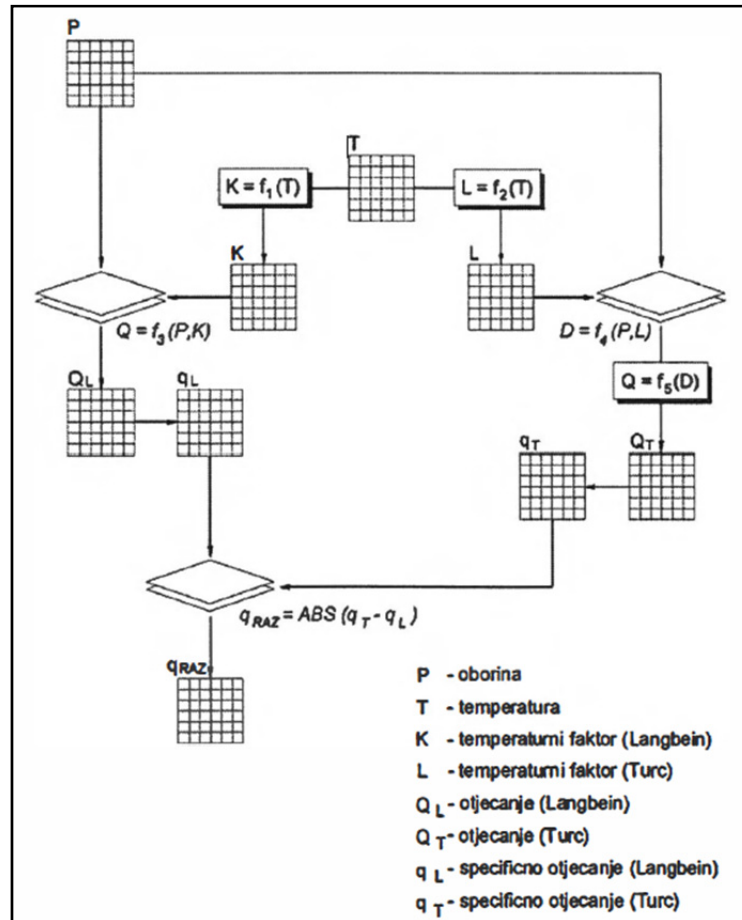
P

T

$K = f_1(T)$

$L = f_2(T)$

K

L

$Q = f_3(P,K)$

$D = f_4(P,L)$

$Q_L$

$q_L$

$Q = f_5(D)$

$q_T$

$Q_T$

$q_{RAZ} = ABS(q_T - q_L)$

$q_{RAZ}$

P - oborina

T - temperatura

K - temperaturni faktor (Langbein)

L - temperaturni faktor (Turc)

$Q_L$ - otjecanje (Langbein)

$Q_T$ - otjecanje (Turc)

$q_L$ - specificno otjecanje (Langbein)

$q_T$ - specificno otjecanje (Turc)